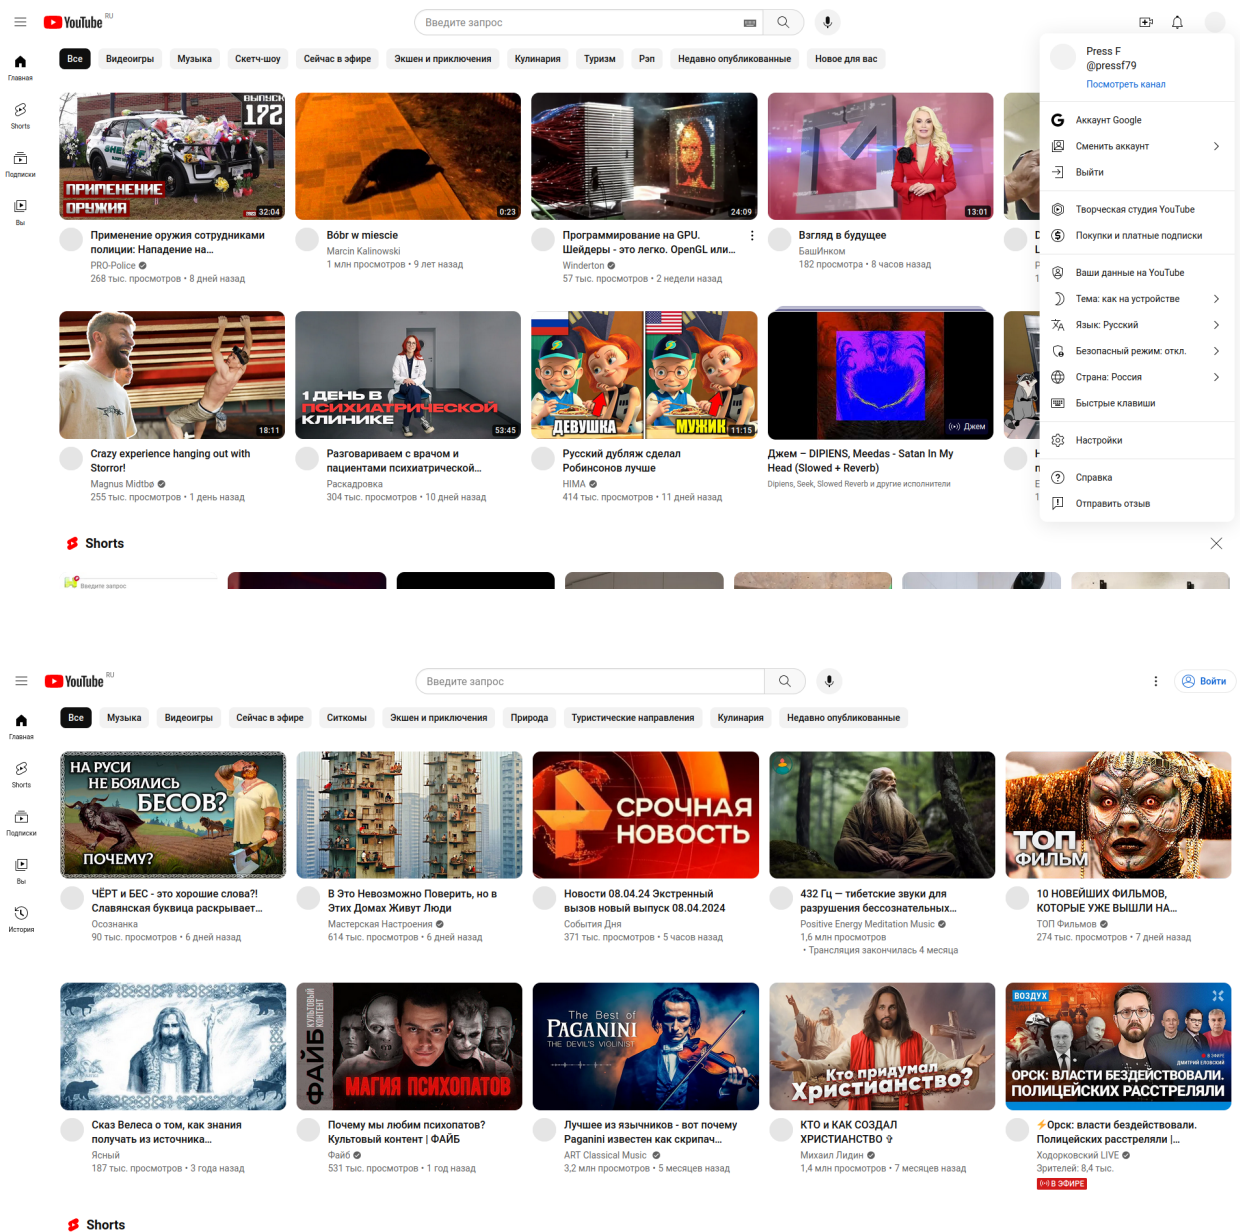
YouTube RU

Введите запрос

Главная
Shorts
Подписки
Вы

Все | Видеоигры | Музыка | Скетч-шоу | Сейчас в эфире | Экшен и приключения | Кулинария | Туризм | Рэп | Недавно опубликованные | Новое для вас

ВЫПУСК 172
ПРИМЕНЕНИЕ ОРУЖИЯ
32:04
Применение оружия сотрудниками полиции: Нападение на...
PRO-Police
268 тыс. просмотров • 8 дней назад

0:23
Bóbr w miescie
Marcin Kalinowski
1 млн просмотров • 9 лет назад

24:09
Программирование на GPU. Шейдеры - это легко. OpenGL или...
Winderton
57 тыс. просмотров • 2 недели назад

13:01
Взгляд в будущее
БашИнком
182 просмотра • 8 часов назад

18:11
Crazy experience hanging out with Storror!
Magnus Midtbø
255 тыс. просмотров • 1 день назад

1 ДЕНЬ В ПСИХИАТРИЧЕСКОЙ КЛИНИКЕ
53:45
Разговариваем с врачом и пациентами психиатрической...
Раскадровка
304 тыс. просмотров • 10 дней назад

ДЕВУШКА МУЖИК
11:15
Русский дубляж сделал Робинсонов лучше
HIMA
414 тыс. просмотров • 11 дней назад

Джем
Джем – DIPIENS, Meedas - Satan In My Head (Slowed + Reverb)
Dipiens, Seek, Slowed Reverb и другие исполнители

Press F
@pressf79
Посмотреть канал
Аккаунт Google
Сменить аккаунт
Выйти
Творческая студия YouTube
Покупки и платные подписки
Ваши данные на YouTube
Тема: как на устройстве
Язык: Русский
Безопасный режим: откл.
Страна: Россия
Быстрые клавиши
Настройки
Справка
Отправить отзыв

Shorts
Введите запрос

YouTube RU
Введите запрос
Войти

Главная
Shorts
Подписки
Вы
История

Все | Музыка | Видеоигры | Сейчас в эфире | Ситкомы | Экшен и приключения | Природа | Туристические направления | Кулинария | Недавно опубликованные

НА РУСИ НЕ БОЯЛИСЬ БЕСОВ? ПОЧЕМУ?
ЧЁРТ и БЕС - это хорошие слова?! Славянская буквица раскрывает...
Осознанка
90 тыс. просмотров • 6 дней назад

В Это Невозможно Поверить, но в Этих Домах Живут Люди
Мастерская Настроения
614 тыс. просмотров • 6 дней назад

СРОЧНАЯ НОВОСТЬ
Новости 08.04.24 Экстренный вызов новый выпуск 08.04.2024
События Дня
371 тыс. просмотров • 5 часов назад

432 Гц — тибетские звуки для разрушения бессознательных...
Positive Energy Meditation Music
1,6 млн просмотров
• Трансляция закончилась 4 месяца

ТОП ФИЛЬМ
10 НОВЕЙШИХ ФИЛЬМОВ, КОТОРЫЕ УЖЕ ВЫШЛИ НА...
ТОП Фильмов
274 тыс. просмотров • 7 дней назад

Сказ Велеса о том, как знания получать из источника...
Ясный
187 тыс. просмотров • 3 года назад

ФАЙБ КУЛЬТОВЫЙ КОНТЕНТ
МАГИЯ ПСИХОПАТОВ
Почему мы любим психопатов? Культовый контент | ФАЙБ
Файб
531 тыс. просмотров • 1 год назад

The Best of PAGANINI THE DEVIL'S VIOLINIST
Лучшее из язычников - вот почему Paganini известен как скрипач...
ART Classical Music
3,2 млн просмотров • 5 месяцев назад

Кто придумал Христианство?
КТО и КАК СОЗДАЛ ХРИСТИАНСТВО ✞
Михаил Лидин
1,4 млн просмотров • 7 месяцев назад

ВОЗДУХ
ОРСК: ВЛАСТИ БЕЗДЕЙСТВОВАЛИ. ПОЛИЦЕЙСКИХ РАССТРЕЛЯЛИ
⚡Орск: власти бездействовали. Полицейских расстреляли |...
Ходорковский LIVE
Зрителей: 8,4 тыс.
В ЭФИРЕ

Shorts